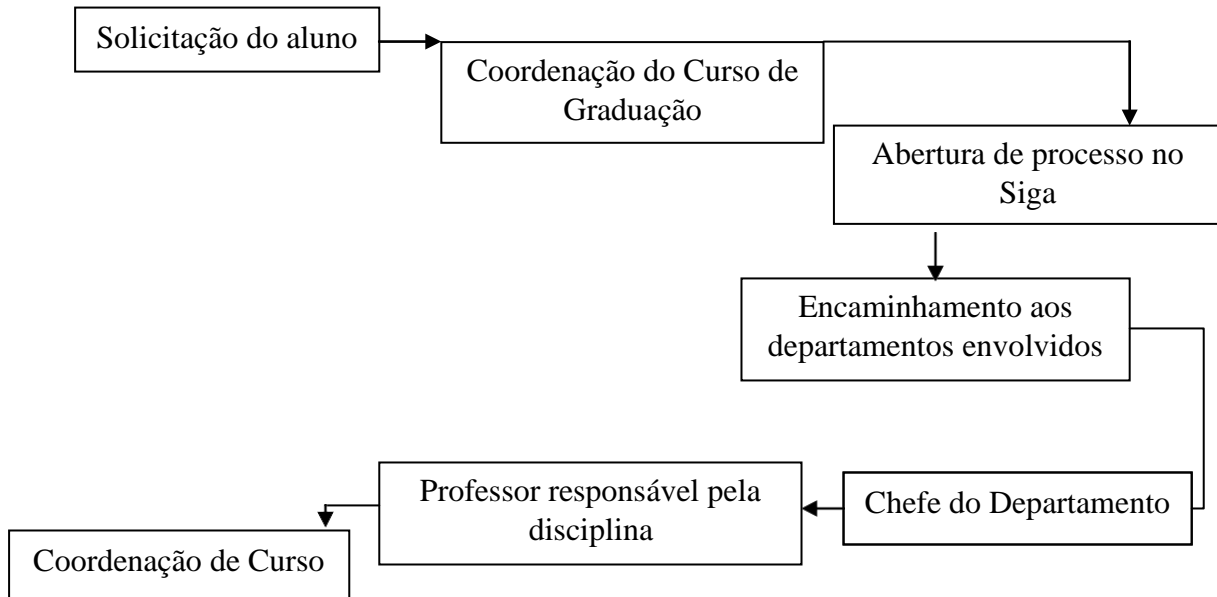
Solicitação do aluno

Coordenação do Curso de Graduação

Abertura de processo no Siga

Encaminhamento aos departamentos envolvidos

Chefe do Departamento

Professor responsável pela disciplina

Coordenação de Curso